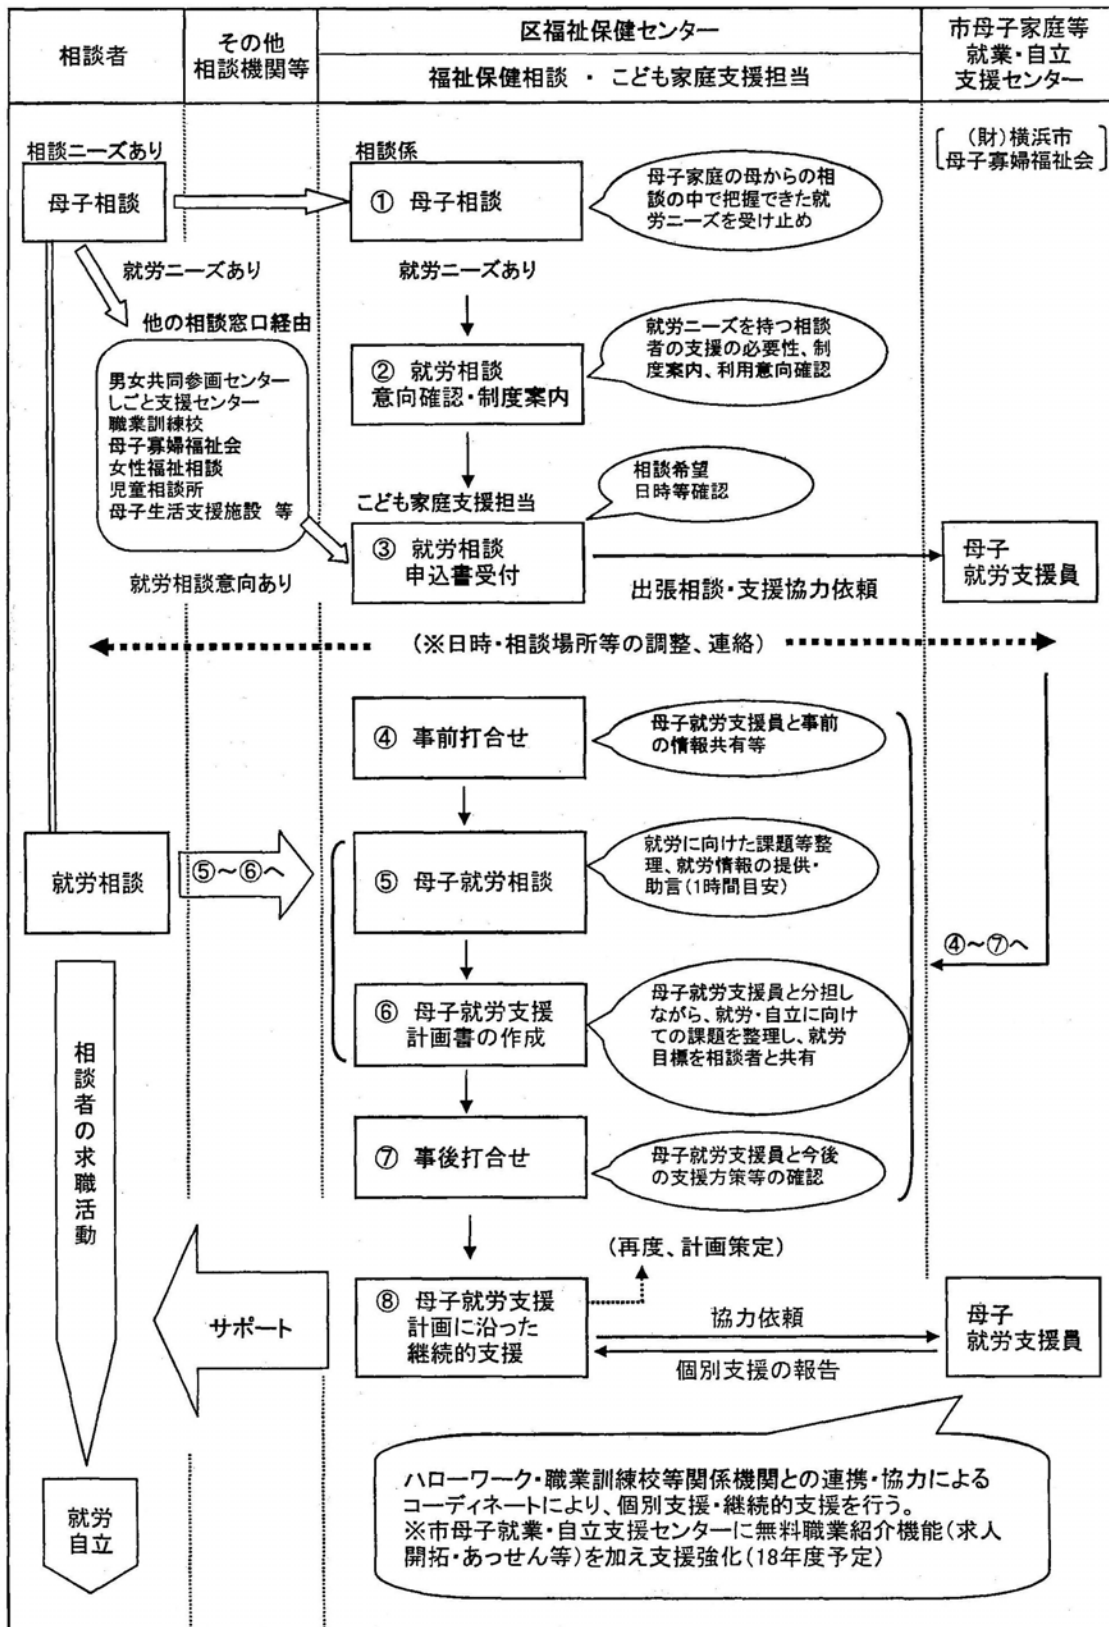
相談者

その他
相談機関等

区福祉保健センター

福祉保健相談 ・ こども家庭支援担当

市母子家庭等
就業・自立
支援センター

相談ニーズあり

母子相談

相談係

① 母子相談

母子家庭の母からの相談の中で把握できた就労ニーズを受け止め

（財）横浜市
母子寡婦福祉会

就労ニーズあり

就労ニーズあり

他の相談窓口経由

男女共同参画センター
しごと支援センター
職業訓練校
母子寡婦福祉会
女性福祉相談
児童相談所
母子生活支援施設 等

② 就労相談
意向確認・制度案内

就労ニーズを持つ相談者の支援の必要性、制度案内、利用意向確認

こども家庭支援担当

相談希望
日時等確認

③ 就労相談
申込書受付

就労相談意向あり

出張相談・支援協力依頼

母子
就労支援員

（※日時・相談場所等の調整、連絡）

④ 事前打合せ

母子就労支援員と事前の情報共有等

就労相談

⑤～⑥へ

⑤ 母子就労相談

就労に向けた課題等整理、就労情報の提供・助言（1時間目安）

④～⑦へ

⑥ 母子就労支援
計画書の作成

母子就労支援員と分担しながら、就労・自立に向けての課題を整理し、就労目標を相談者と共有

相談者の求職活動

⑦ 事後打合せ

母子就労支援員と今後の支援方策等の確認

（再度、計画策定）

サポート

⑧ 母子就労支援
計画に沿った
継続的支援

協力依頼

個別支援の報告

母子
就労支援員

ハローワーク・職業訓練校等関係機関との連携・協力によるコーディネートにより、個別支援・継続的支援を行う。
※市母子就業・自立支援センターに無料職業紹介機能（求人開拓・あっせん等）を加え支援強化（18年度予定）

就労
自立